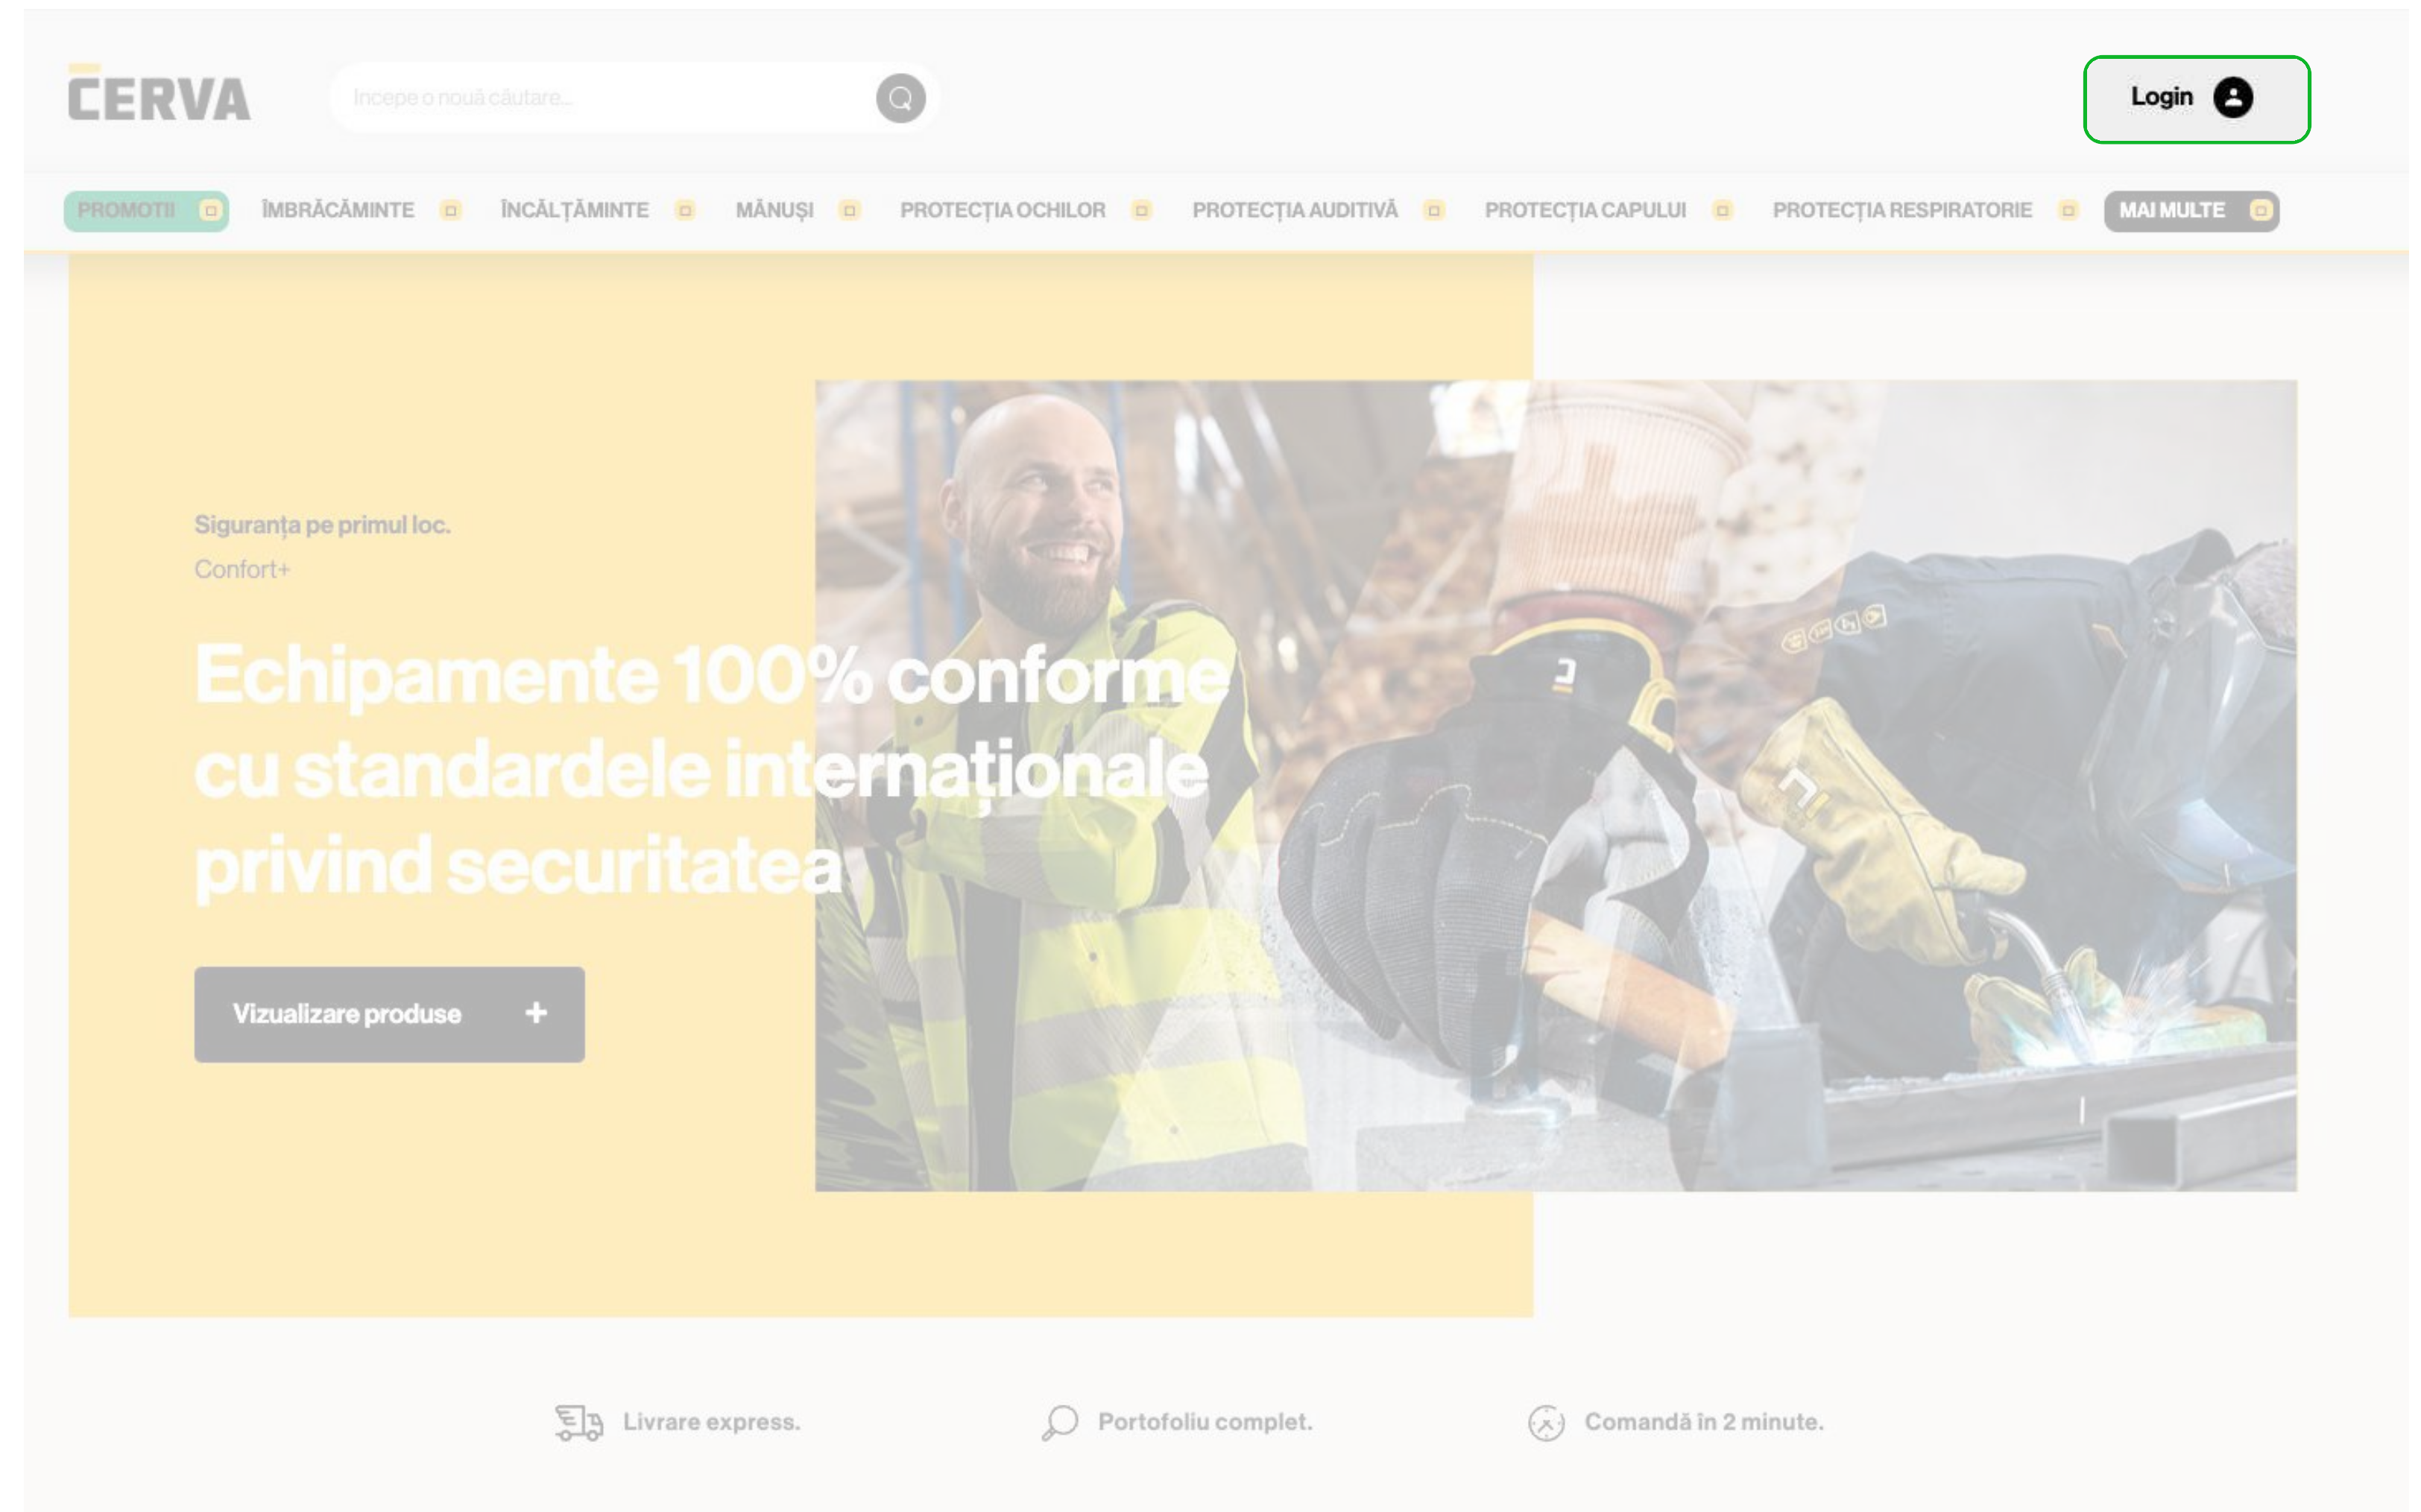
CERVA

Începe o nouă căutare...

Login

PROMOTII ÎMBRĂCĂMINTE ÎNCĂLȚĂMINTE MĂNUȘI PROTECȚIA OCHILOR PROTECȚIA AUDITIVĂ PROTECȚIA CAPULUI PROTECȚIA RESPIRATORIE MAI MULTE

Siguranța pe primul loc.

Confort+

Echipamente 100% conforme cu standardele internaționale privind securitatea

Vizualizare produse +

Livrare express.

Portofoliu complet.

Comandă în 2 minute.